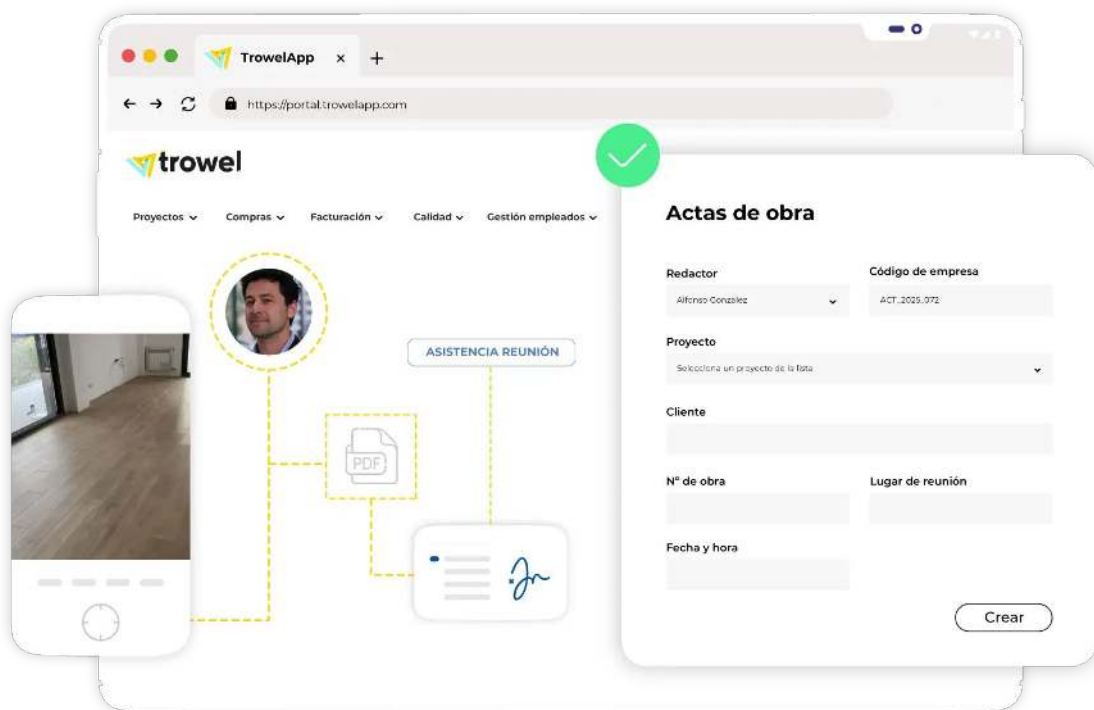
TrowelApp × +

https://portal.trowelapp.com

trowel

Proyectos Compras Facturación Calidad Gestión empleados

ASISTENCIA REUNIÓN

PDF

Actas de obra

Redactor
Alfonso Gonzalez

Código de empresa
ACT_2025_072

Proyecto
Selecciona un proyecto de la lista

Cliente

Nº de obra

Lugar de reunión

Fecha y hora

Crear